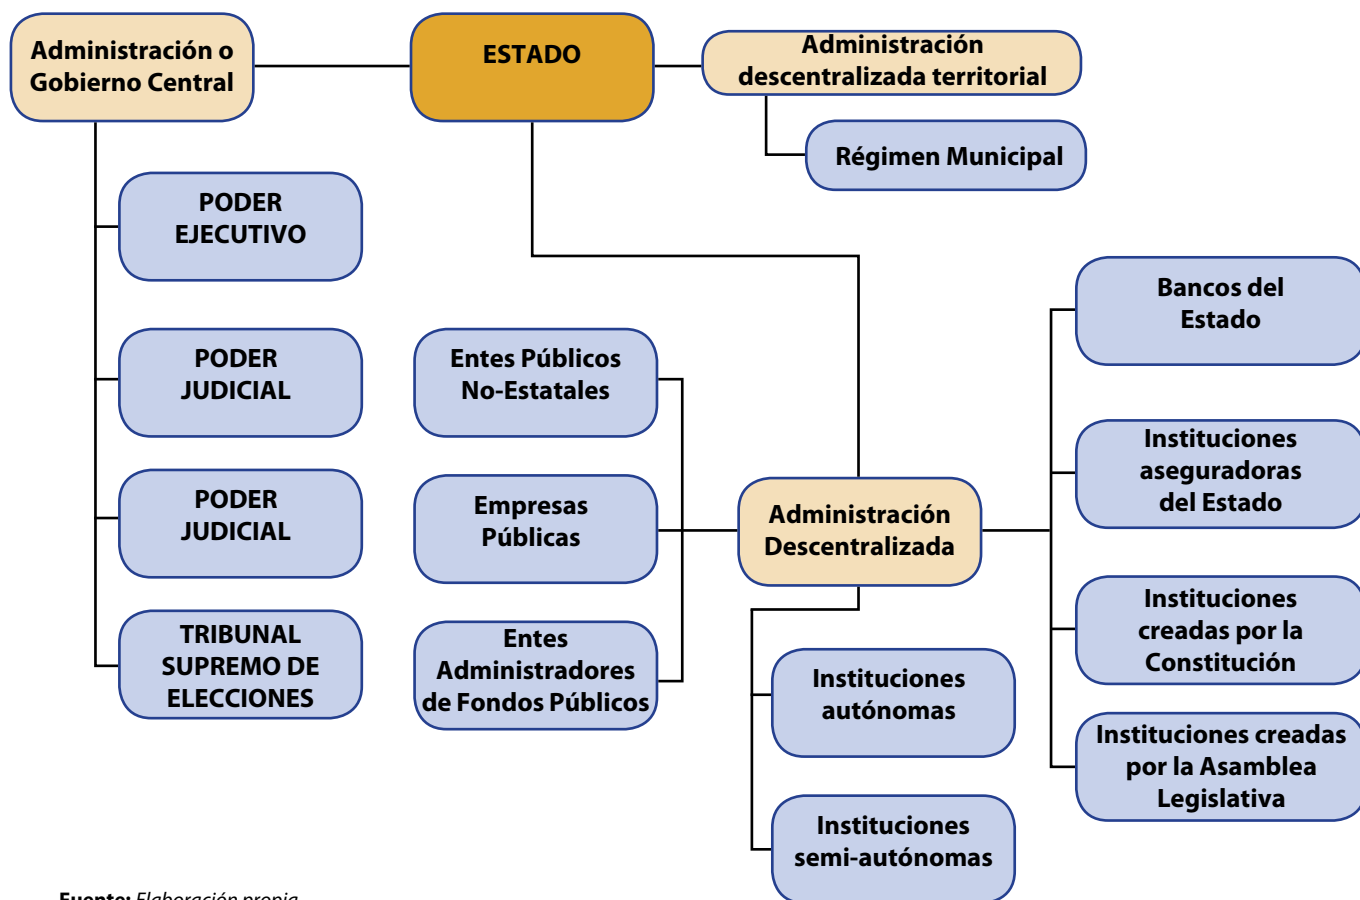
Administración o Gobierno Central

ESTADO

Administración descentralizada territorial

Régimen Municipal

PODER EJECUTIVO

PODER JUDICIAL

PODER JUDICIAL

TRIBUNAL SUPREMO DE ELECCIONES

Entes Públicos No-Estatales

Empresas Públicas

Entes Administradores de Fondos Públicos

Administración Descentralizada

Bancos del Estado

Instituciones aseguradoras del Estado

Instituciones creadas por la Constitución

Instituciones creadas por la Asamblea Legislativa

Instituciones autónomas

Instituciones semi-autónomas

Fuente: Elaboración propia